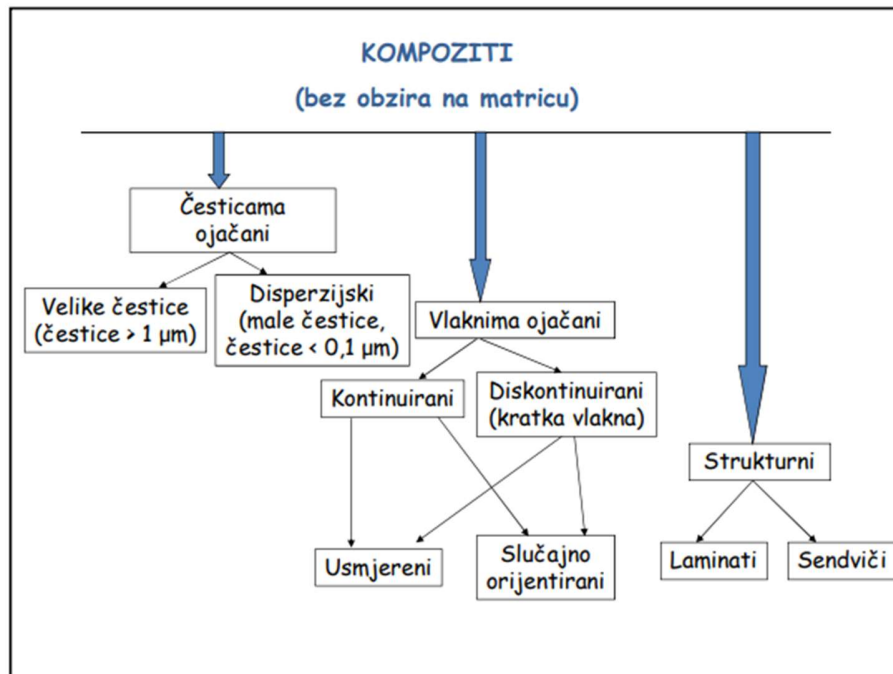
KOMPOZITI

(bez obzira na matricu)

Česticama ojačani

Velike čestice (čestice > 1 μm)

Disperzijski (male čestice, čestice < 0,1 μm)

Vlaknima ojačani

Kontinuirani

Diskontinuirani (kratka vlakna)

Usmjereni

Slučajno orijentirani

Strukturni

Laminati

Sendviči